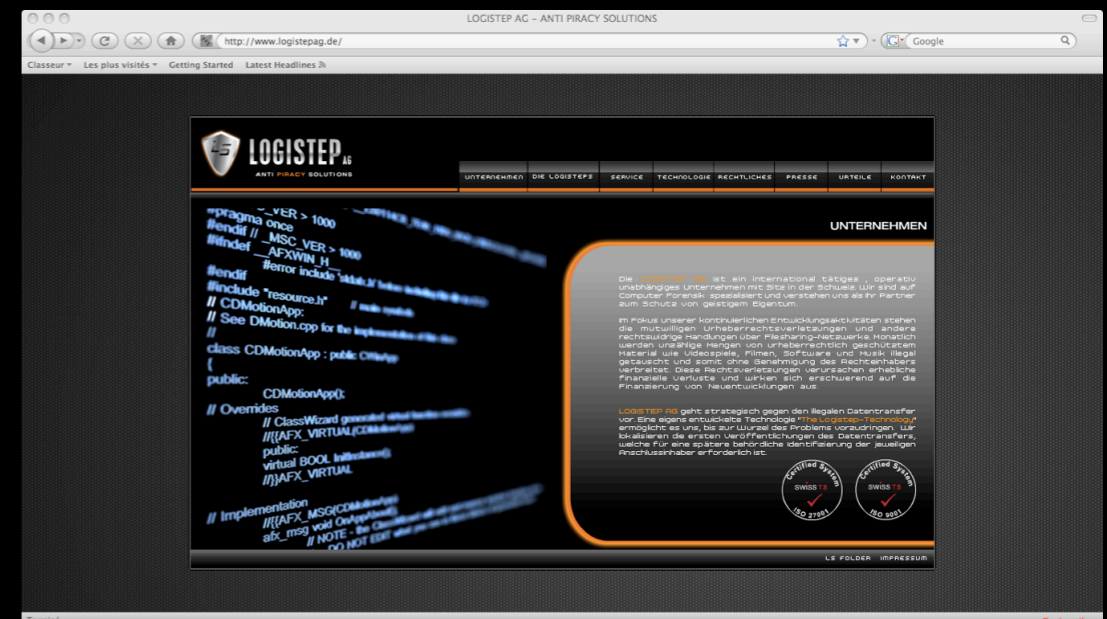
LOGISTEP AG – ANTI PIRACY SOLUTIONS

http://www.logistepag.de/

Google

Classeur ▾ Les plus visités ▾ Getting Started Latest Headlines

LOGISTEP AG
ANTI PIRACY SOLUTIONS

UNTERNEHMEN | DIE LOGISTEPS | SERVICE | TECHNOLOGIE | RECHTLICHES | PRESSE | URTEILE | KONTAKT

#pragma once
#endif // _MSC_VER > 1000
#ifndef __AFXWIN_H__
#error include 'stdafx.h' before including this file for PCH
#endif
#include "resource.h" // main symbols
// CDMotionApp:
// See DMotion.cpp for the implementation of this class
//
class CDMotionApp : public CWinApp
{
public:
CDMotionApp();
// Overrides
// ClassWizard generated virtual function overrides
//{{AFX_VIRTUAL(CDMotionApp)
public:
virtual BOOL InitInstance();
//}}AFX_VIRTUAL
// Implementation
//{{AFX_MSG(CDMotionApp)
afx_msg void OnAppAbout();
// NOTE - the ClassWizard will add and remove member functions here.
// DO NOT EDIT what you see in these blocks of generated code !

UNTERNEHMEN

Die LOGISTEP AG ist ein international tätiges, operativ unabhängiges Unternehmen mit Sitz in der Schweiz. Wir sind auf Computer Forensik spezialisiert und verstehen uns als Ihr Partner zum Schutz von geistigem Eigentum.

Im Fokus unserer kontinuierlichen Entwicklungsaktivitäten stehen die mutwilligen Urheberrechtsverletzungen und andere rechtswidrige Handlungen über Filesharing-Netzwerke. Monatlich werden unzählige Mengen von urheberrechtlich geschütztem Material wie Videospiele, Filmen, Software und Musik illegal getauscht und somit ohne Genehmigung des Rechteinhabers verbreitet. Diese Rechtsverletzungen verursachen erhebliche finanzielle Verluste und wirken sich erschwerend auf die Finanzierung von Neuentwicklungen aus.

LOGISTEP AG geht strategisch gegen den illegalen Datentransfer vor. Eine eigens entwickelte Technologie "The Logistep-Technology" ermöglicht es uns, bis zur Wurzel des Problems vorzudringen. Wir lokalisieren die ersten Veröffentlichungen des Datentransfers, welche für eine spätere behördliche Identifizierung der jeweiligen Anschlussinhaber erforderlich ist.

Certified System SWISS TS ISO 27001
Certified System SWISS TS ISO 9001

LS FOLDER IMPRESSUM

Terminé